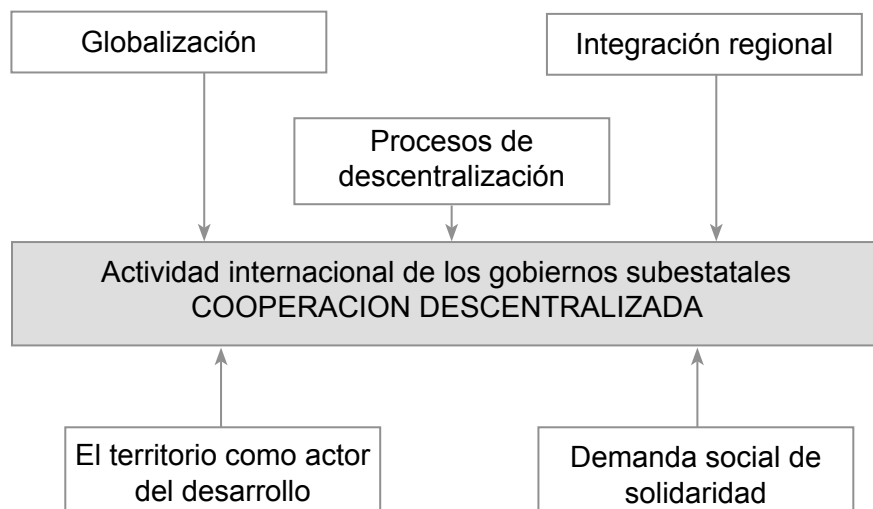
Globalización

Integración regional

Procesos de descentralización

Actividad internacional de los gobiernos subestatales
COOPERACION DESCENTRALIZADA

El territorio como actor del desarrollo

Demanda social de solidaridad